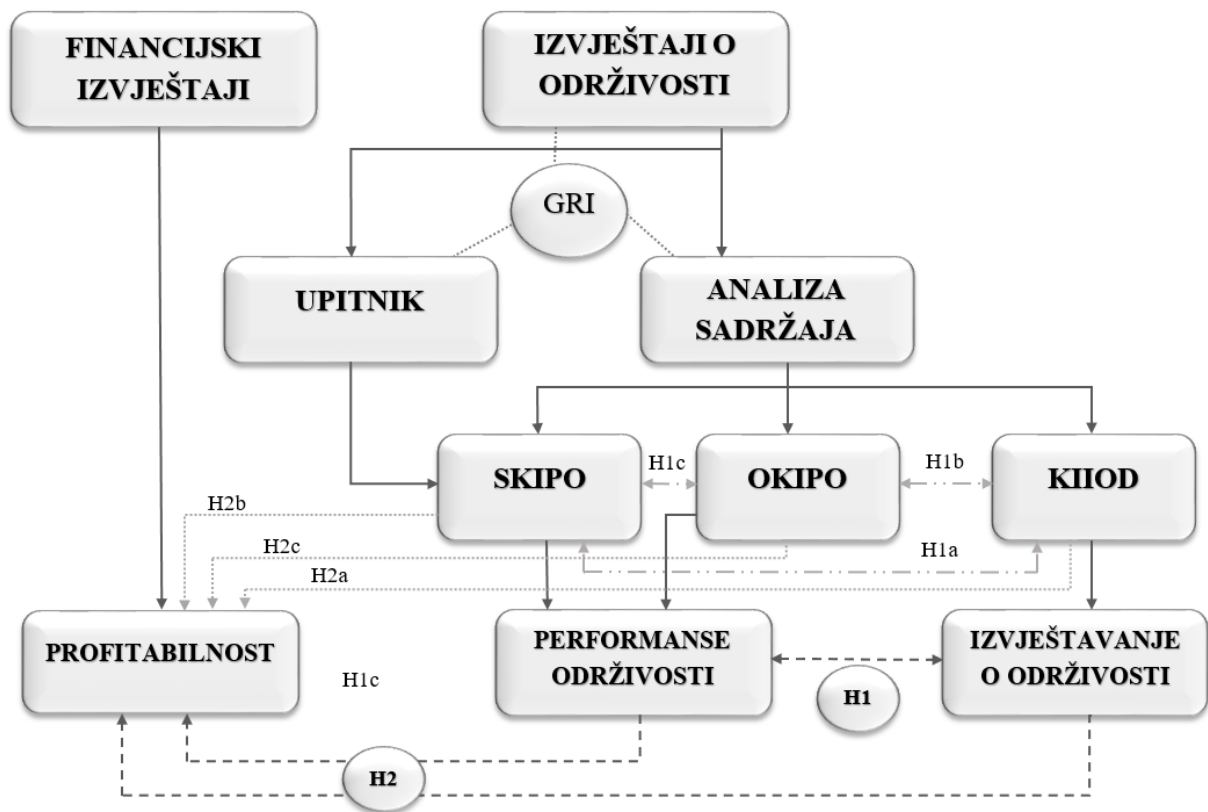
FINANCIJSKI IZVJEŠTAJI

IZVJEŠTAJI O ODRŽIVOSTI

GRI

UPITNIK

ANALIZA SADRŽAJA

SKIPO

H1c

OKIPO

H1b

KIIOD

H2b

H2c

H1a

H2a

PROFITABILNOST

H1c

PERFORMANSE ODRŽIVOSTI

IZVJEŠTAVANJE O ODRŽIVOSTI

H1

H2